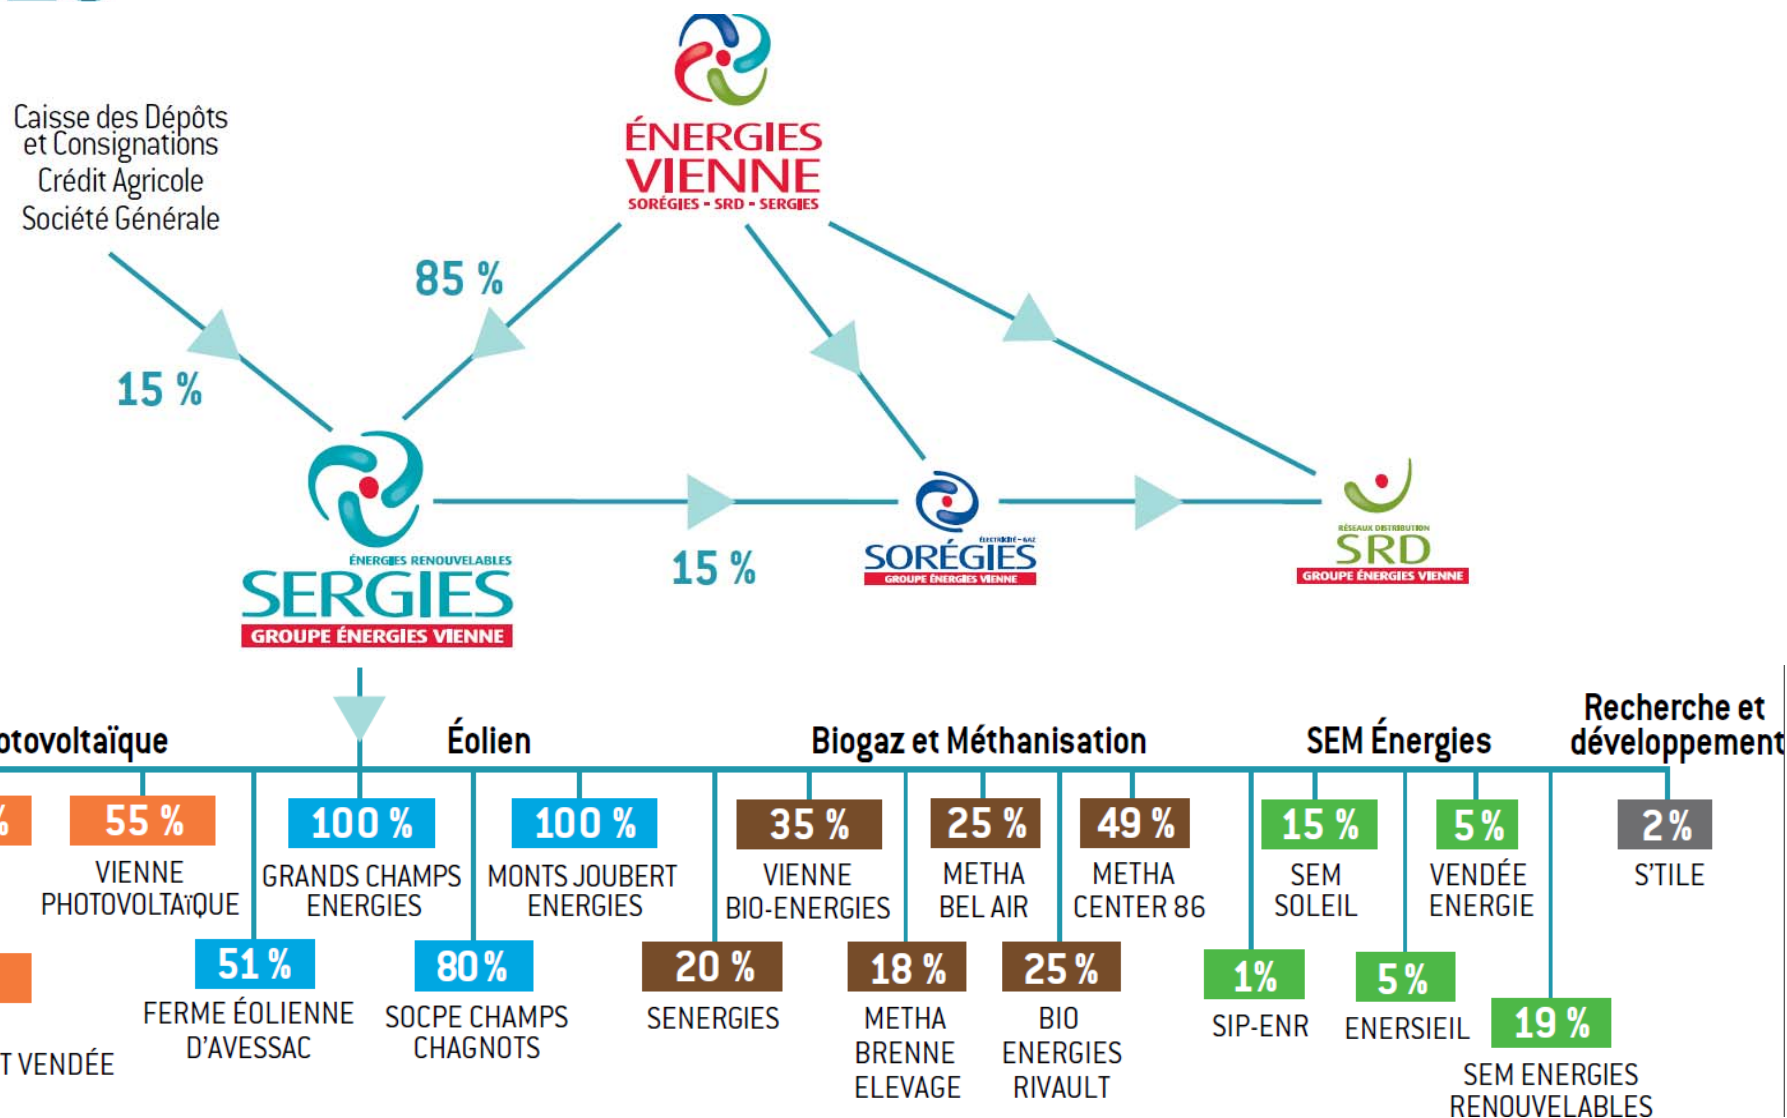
ÉNERGIES VIENNE
SORÉGIES - SRD - SERGIES

Caisse des Dépôts et Consignations
Crédit Agricole
Société Générale

85 %

15 %

ÉNERGIES RENOUVELABLES
SERGIES
GROUPE ÉNERGIES VIENNE

15 %

ÉLECTRICITÉ - GAZ
SORÉGIES
GROUPE ÉNERGIES VIENNE

RÉSEAUX DISTRIBUTION
SRD
GROUPE ÉNERGIES VIENNE

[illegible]otovoltaïque

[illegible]%

55 %
VIENNE PHOTOVOLTAÏQUE

T VENDÉE

Éolien

51 %
FERME ÉOLIENNE D'AVESSAC

100 %
GRANDS CHAMPS ENERGIES

80 %
SOCPE CHAMPS CHAGNOTS

100 %
MONTS JOUBERT ENERGIES

Biogaz et Méthanisation

35 %
VIENNE BIO-ENERGIES

20 %
SENERGIES

25 %
METHA BEL AIR

18 %
METHA BRENNE ELEVAGE

49 %
METHA CENTER 86

25 %
BIO ENERGIES RIVAULT

SEM Énergies

1%
SIP-ENR

15 %
SEM SOLEIL

5 %
ENERSIEIL

5 %
VENDÉE ENERGIE

19 %
SEM ENERGIES RENOUVELABLES

Recherche et développement

2 %
S'TILE